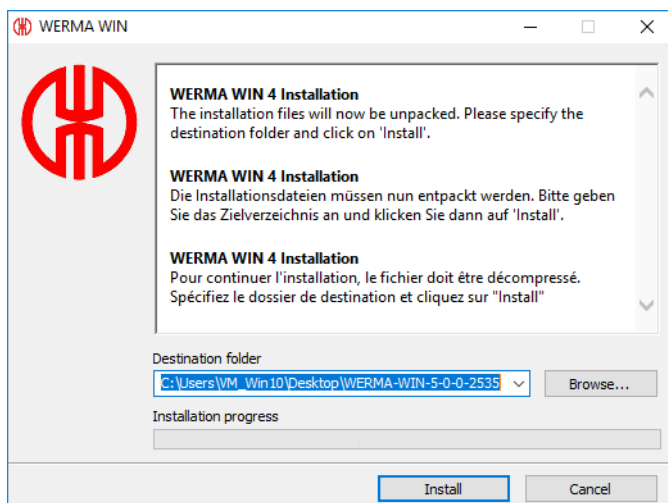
WERMA WIN

WERMA WIN 4 Installation
The installation files will now be unpacked. Please specify the destination folder and click on 'Install'.

WERMA WIN 4 Installation
Die Installationsdateien müssen nun entpackt werden. Bitte geben Sie das Zielverzeichnis an und klicken Sie dann auf 'Install'.

WERMA WIN 4 Installation
Pour continuer l'installation, le fichier doit être décompressé. Spécifiez le dossier de destination et cliquez sur "Install"

Destination folder
C:\Users\VM_Win10\Desktop\WERMA-WIN-5-0-0-2535
Browse...
Installation progress
Install
Cancel